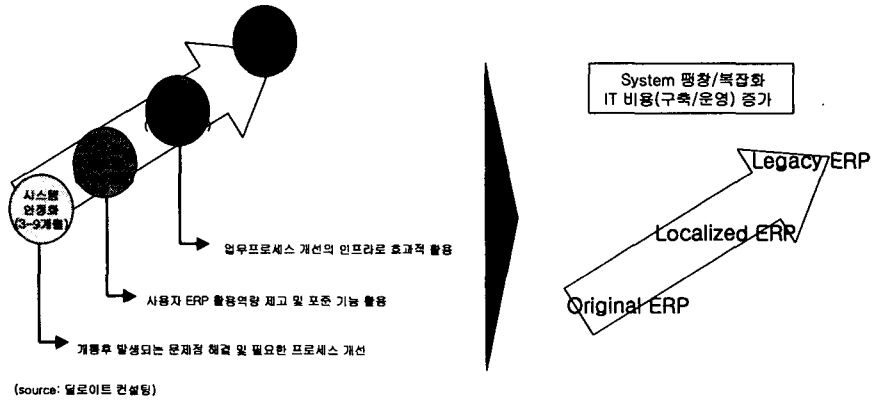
시스템 안정화 (3~9개월)

업무프로세스 개선의 인프라로 효과적 활용

사용자 ERP 활용역량 제고 및 표준 기능 활용

개통후 발생되는 문제점 해결 및 필요한 프로세스 개선

(source: 딜로이트 컨설팅)

System 팽창/복잡화
IT 비용(구축/운영) 증가

Legacy ERP

Localized ERP

Original ERP